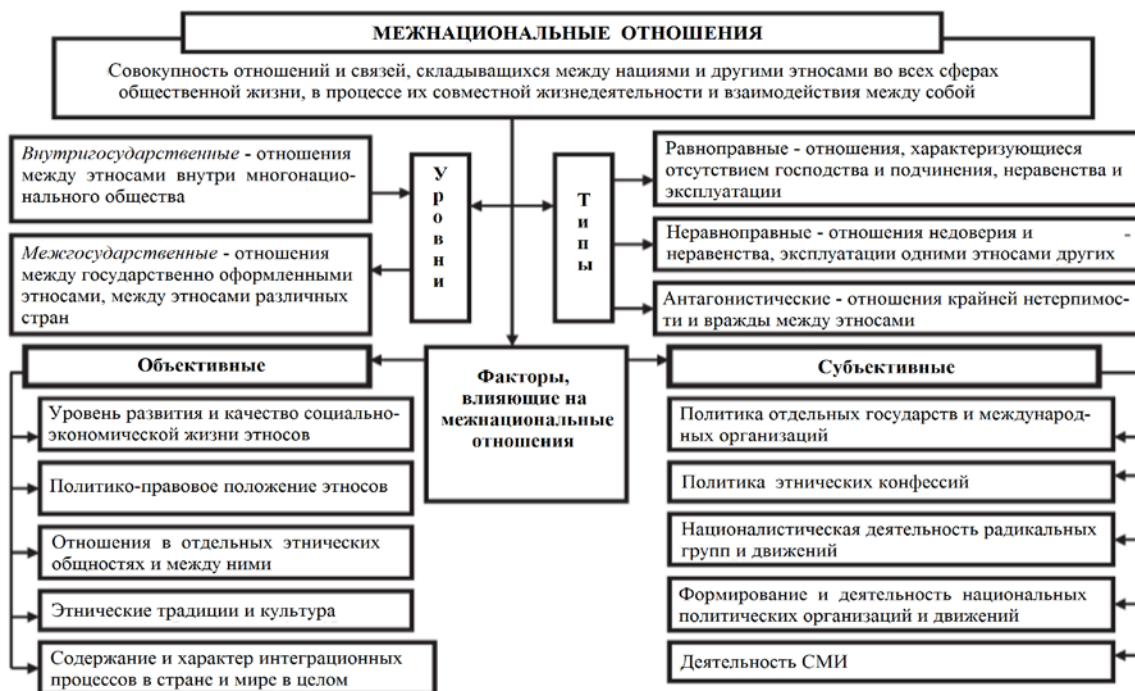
МЕЖНАЦИОНАЛЬНЫЕ ОТНОШЕНИЯ

Совокупность отношений и связей, складывающихся между нациями и другими этносами во всех сферах общественной жизни, в процессе их совместной жизнедеятельности и взаимодействия между собой

Уровни

*Внутригосударственные* - отношения между этносами внутри многонационального общества

*Межгосударственные* - отношения между государственно оформленными этносами, между этносами различных стран

Типы

Равноправные - отношения, характеризующиеся отсутствием господства и подчинения, неравенства и эксплуатации

Неравноправные - отношения недоверия и неравенства, эксплуатации одними этносами других

Антагонистические - отношения крайней нетерпимости и вражды между этносами

Факторы, влияющие на межнациональные отношения

Объективные

Уровень развития и качество социально-экономической жизни этносов

Политико-правовое положение этносов

Отношения в отдельных этнических общностях и между ними

Этнические традиции и культура

Содержание и характер интеграционных процессов в стране и мире в целом

Субъективные

Политика отдельных государств и международных организаций

Политика этнических конфессий

Националистическая деятельность радикальных групп и движений

Формирование и деятельность национальных политических организаций и движений

Деятельность СМИ